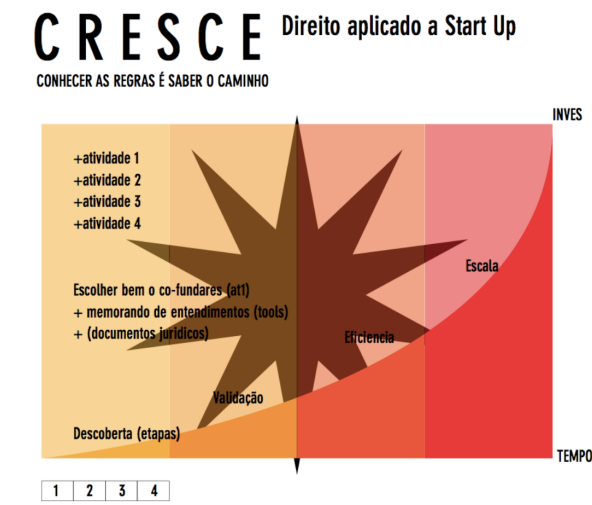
CRESCE Direito aplicado a Start Up

CONHECER AS REGRAS É SABER O CAMINHO

INVES

+atividade 1
+atividade 2
+atividade 3
+atividade 4

Escolher bem o co-fundares (at1)
+ memorando de entendimentos (tools)
+ (documentos juridicos)

Escala

Eficiencia

Validação

Descoberta (etapas)

TEMPO

| 1 | 2 | 3 | 4 |
|---|---|---|---|